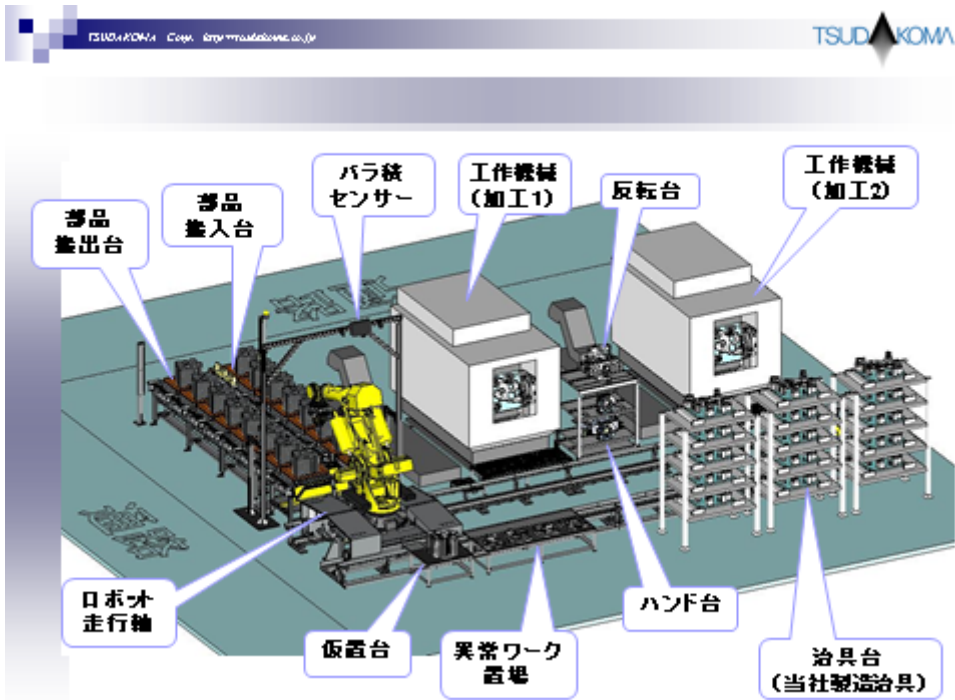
TSUDAKOMA Corp. http://tsudakoma.co.jp

TSUDAKOMA

部品
搬出台

部品
搬入台

バラ積
センサー

工作機械
（加工1）

反転台

工作機械
（加工2）

ロボット
走行軸

仮置台

異常ワーク
置場

ハンド台

治具台
（当社製造治具）